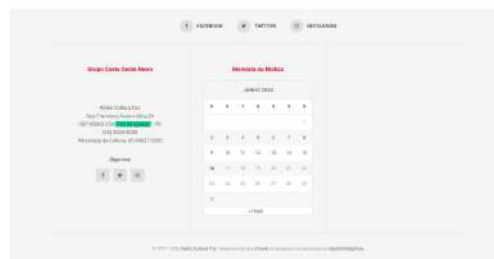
FACEBOOK TWITTER INSTAGRAM

Grupo Costa Gomes Neves

Rádio Cultura Foz
Rua Francisco Rosa e Silva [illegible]
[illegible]
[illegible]
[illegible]

Siga-nos

Memória da Música

JUNHO 2022

| D | S | T | Q | Q | S | S |
|---|---|---|---|---|---|---|
| | | | | | | 1 |
| 2 | 3 | 4 | 5 | 6 | 7 | 8 |
| 9 | 10 | 11 | 12 | 13 | 14 | 15 |
| 16 | 17 | 18 | 19 | 20 | 21 | 22 |
| 23 | 24 | 25 | 26 | 27 | 28 | 29 |
| 30 | | | | | | |

« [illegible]

© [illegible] Rádio Cultura Foz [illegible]